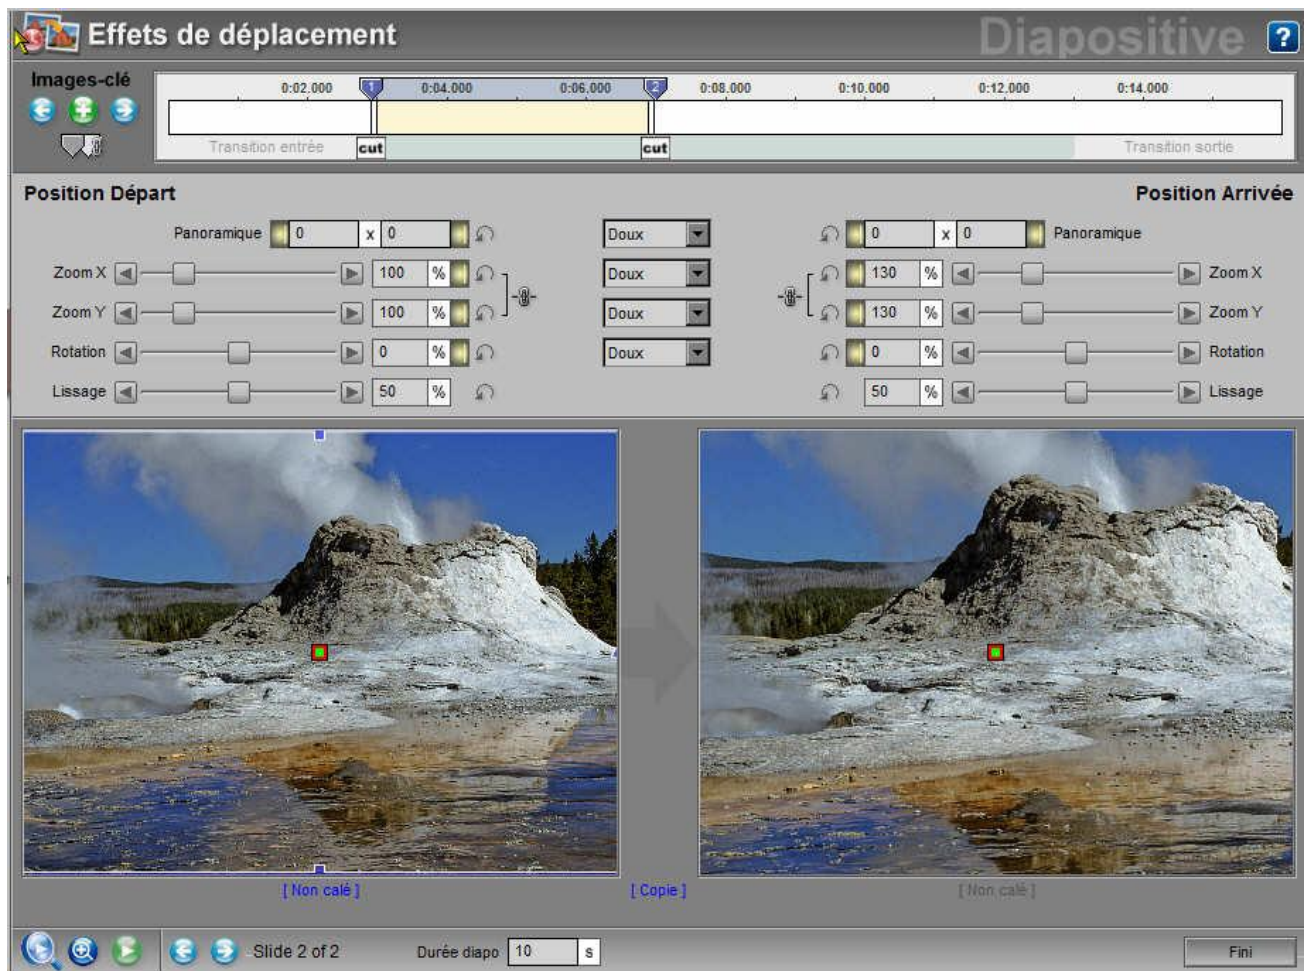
Effets de déplacement
Diapositive
?
Images-clé
0:02.000 0:04.000 0:06.000 0:08.000 0:10.000 0:12.000 0:14.000
1 2
Transition entrée cut cut Transition sortie
Position Départ
Position Arrivée
Panoramique 0 x 0
Doux
0 x 0 Panoramique
Zoom X 100 %
Doux
130 % Zoom X
Zoom Y 100 %
Doux
130 % Zoom Y
Rotation 0 %
Doux
0 % Rotation
Lissage 50 %
50 % Lissage
[ Non calé ]
[ Copie ]
[ Non calé ]
Slide 2 of 2
Durée diapo 10 s
Fini